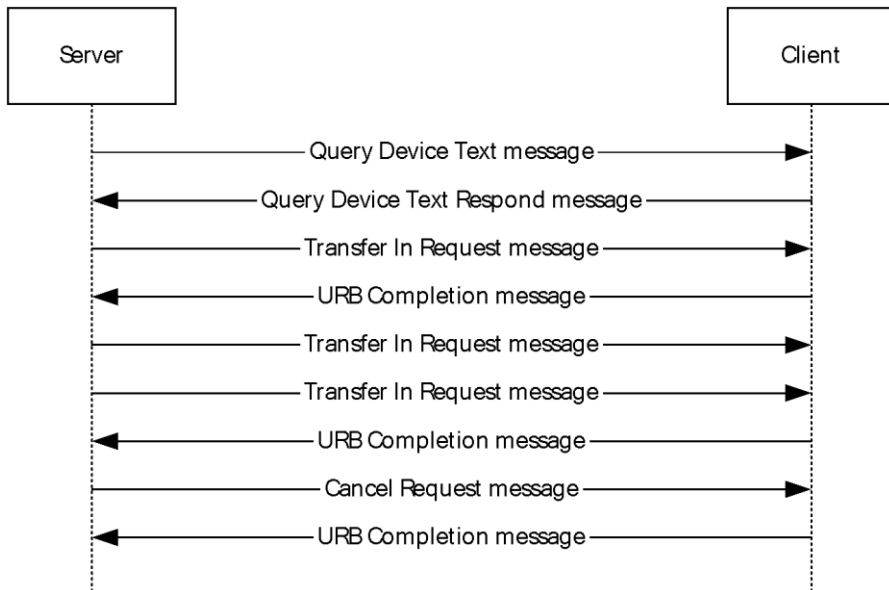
Server

Client

Query Device Text message

Query Device Text Respond message

Transfer In Request message

URB Completion message

Transfer In Request message

Transfer In Request message

URB Completion message

Cancel Request message

URB Completion message